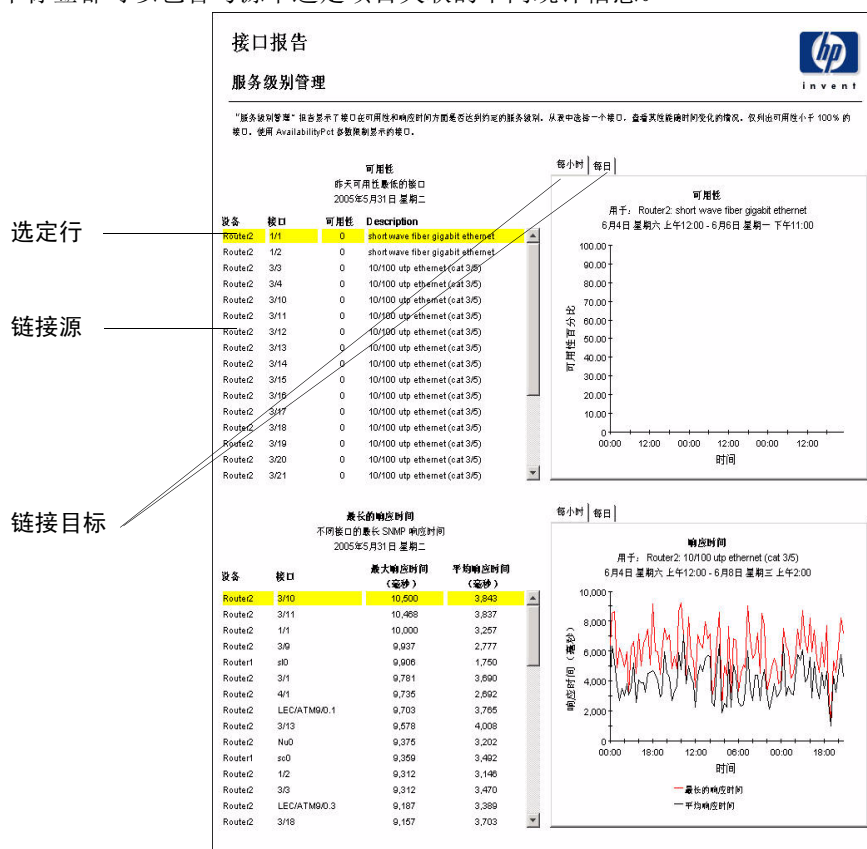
接口报告

服务级别管理

invent

"服务级别管理"报告显示了接口在可用性和响应时间方面是否达到约定的服务级别。从表中选择一个接口，查看其性能随时间变化的情况。仅列出可用性小于 100% 的接口。使用 AvailabilityPct 参数限制显示的接口。

可用性
昨天可用性最低的接口
2005年5月31日 星期二

| 设备 | 接口 | 可用性 | Description |
|---|---|---|---|
| Router2 | 1/1 | 0 | short wave fiber gigabit ethernet |
| Router2 | 1/2 | 0 | short wave fiber gigabit ethernet |
| Router2 | 3/3 | 0 | 10/100 utp ethernet (cat 3/5) |
| Router2 | 3/4 | 0 | 10/100 utp ethernet (cat 3/5) |
| Router2 | 3/10 | 0 | 10/100 utp ethernet (cat 3/5) |
| Router2 | 3/11 | 0 | 10/100 utp ethernet (cat 3/5) |
| Router2 | 3/12 | 0 | 10/100 utp ethernet (cat 3/5) |
| Router2 | 3/13 | 0 | 10/100 utp ethernet (cat 3/5) |
| Router2 | 3/14 | 0 | 10/100 utp ethernet (cat 3/5) |
| Router2 | 3/15 | 0 | 10/100 utp ethernet (cat 3/5) |
| Router2 | 3/16 | 0 | 10/100 utp ethernet (cat 3/5) |
| Router2 | 3/17 | 0 | 10/100 utp ethernet (cat 3/5) |
| Router2 | 3/18 | 0 | 10/100 utp ethernet (cat 3/5) |
| Router2 | 3/19 | 0 | 10/100 utp ethernet (cat 3/5) |
| Router2 | 3/20 | 0 | 10/100 utp ethernet (cat 3/5) |
| Router2 | 3/21 | 0 | 10/100 utp ethernet (cat 3/5) |

每小时 每日

可用性
用于：Router2: short wave fiber gigabit ethernet
6月4日 星期六 上午12:00 - 6月6日 星期一 下午11:00

100.00
90.00
80.00
70.00
60.00
50.00
40.00
30.00
20.00
10.00
0
可用性百分比
00:00 12:00 00:00 12:00 00:00 12:00
时间

选定行
链接源
链接目标

最长的响应时间
不同接口的最长 SNMP 响应时间
2005年5月31日 星期二

| 设备 | 接口 | 最大响应时间（毫秒） | 平均响应时间（毫秒） |
|---|---|---|---|
| Router2 | 3/10 | 10,500 | 3,843 |
| Router2 | 3/11 | 10,468 | 3,837 |
| Router2 | 1/1 | 10,000 | 3,257 |
| Router2 | 3/9 | 9,937 | 2,777 |
| Router1 | sl0 | 9,906 | 1,750 |
| Router2 | 3/1 | 9,781 | 3,690 |
| Router2 | 4/1 | 9,735 | 2,692 |
| Router2 | LEC/ATM9/0.1 | 9,703 | 3,765 |
| Router2 | 3/13 | 9,578 | 4,008 |
| Router2 | Nu0 | 9,375 | 3,202 |
| Router1 | sc0 | 9,359 | 3,492 |
| Router2 | 1/2 | 9,312 | 3,146 |
| Router2 | 3/3 | 9,312 | 3,470 |
| Router2 | LEC/ATM9/0.3 | 9,187 | 3,389 |
| Router2 | 3/18 | 9,157 | 3,703 |

每小时 每日

响应时间
用于：Router2: 10/100 utp ethernet (cat 3/5)
6月4日 星期六 上午12:00 - 6月8日 星期三 上午2:00

10,000
8,000
6,000
4,000
2,000
0
响应时间（毫秒）
00:00 18:00 12:00 06:00 00:00 18:00
时间

— 最长的响应时间
— 平均响应时间